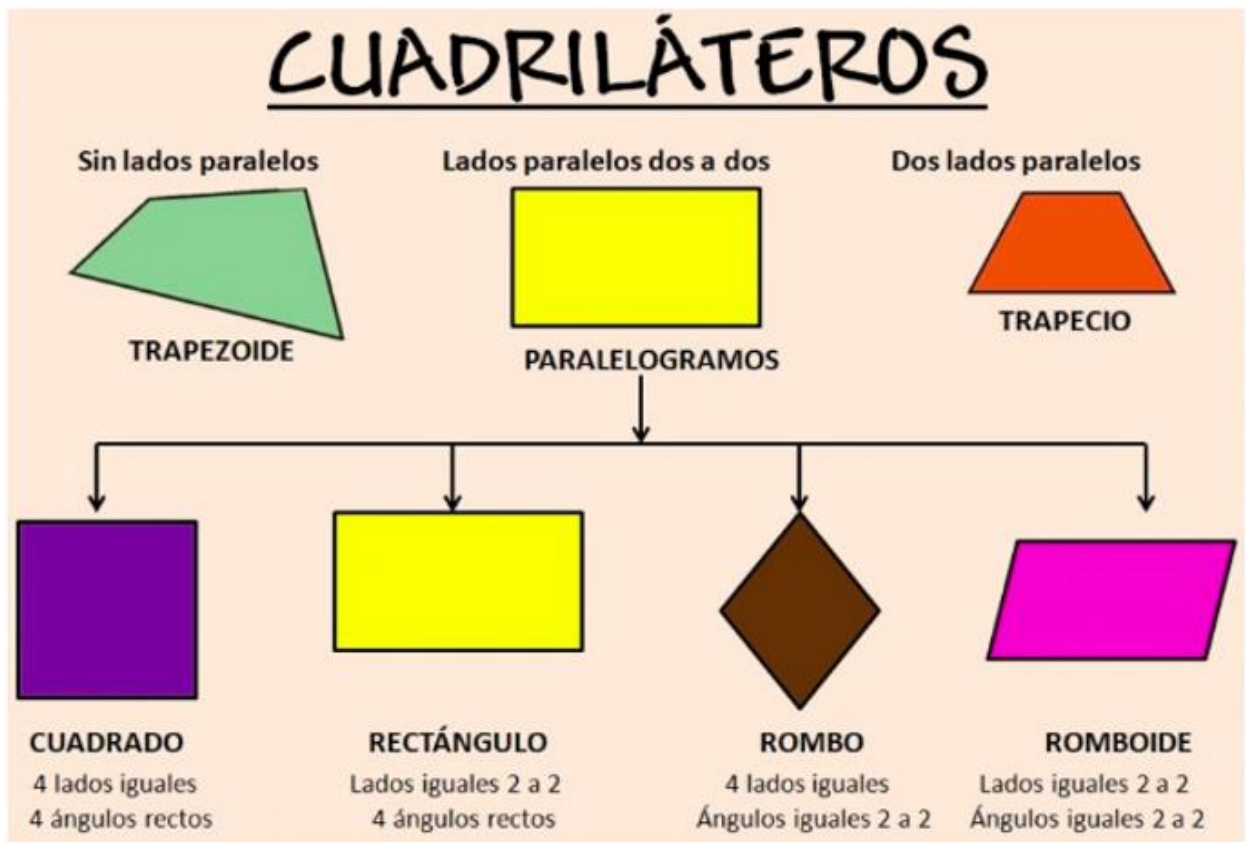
CUADRILÁTEROS

Sin lados paralelos

TRAPEZOIDE

Lados paralelos dos a dos

PARALELOGRAMOS

Dos lados paralelos

TRAPECIO

CUADRADO
4 lados iguales
4 ángulos rectos

RECTÁNGULO
Lados iguales 2 a 2
4 ángulos rectos

ROMBO
4 lados iguales
Ángulos iguales 2 a 2

ROMBOIDE
Lados iguales 2 a 2
Ángulos iguales 2 a 2